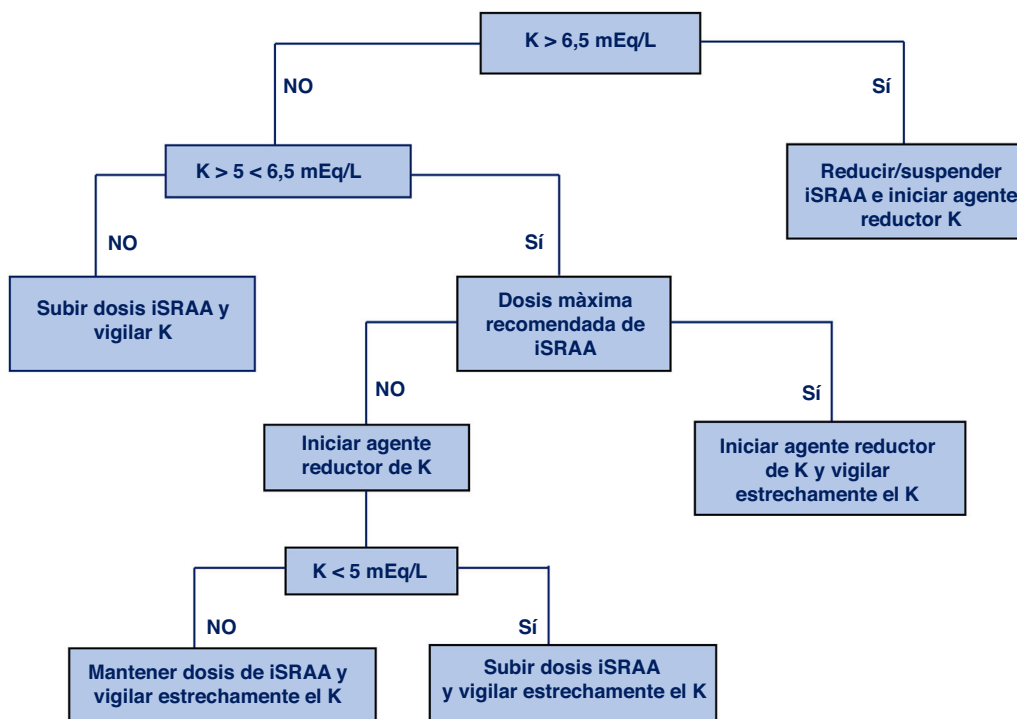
K > 6,5 mEq/L

NO

Sí

K > 5 < 6,5 mEq/L

Reducir/suspender iSRAA e iniciar agente reductor K

NO

Sí

Subir dosis iSRAA y vigilar K

Dosis màxima recomendada de iSRAA

NO

Sí

Iniciar agente reductor de K

Iniciar agente reductor de K y vigilar estrechamente el K

K < 5 mEq/L

NO

Sí

Mantener dosis de iSRAA y vigilar estrechamente el K

Subir dosis iSRAA y vigilar estrechamente el K